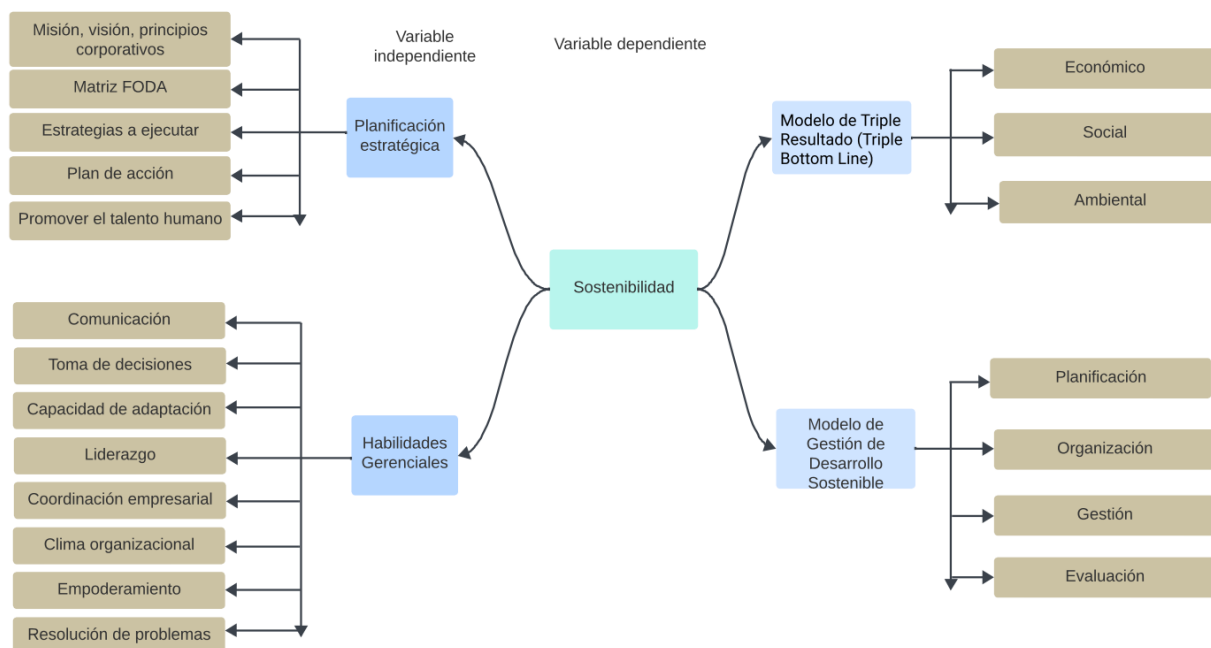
Variable independiente

Variable dependiente

Misión, visión, principios corporativos

Matriz FODA

Estrategias a ejecutar

Plan de acción

Promover el talento humano

Planificación estratégica

Modelo de Triple Resultado (Triple Bottom Line)

Económico

Social

Ambiental

Sostenibilidad

Comunicación

Toma de decisiones

Capacidad de adaptación

Liderazgo

Coordinación empresarial

Clima organizacional

Empoderamiento

Resolución de problemas

Habilidades Gerenciales

Modelo de Gestión de Desarrollo Sostenible

Planificación

Organización

Gestión

Evaluación